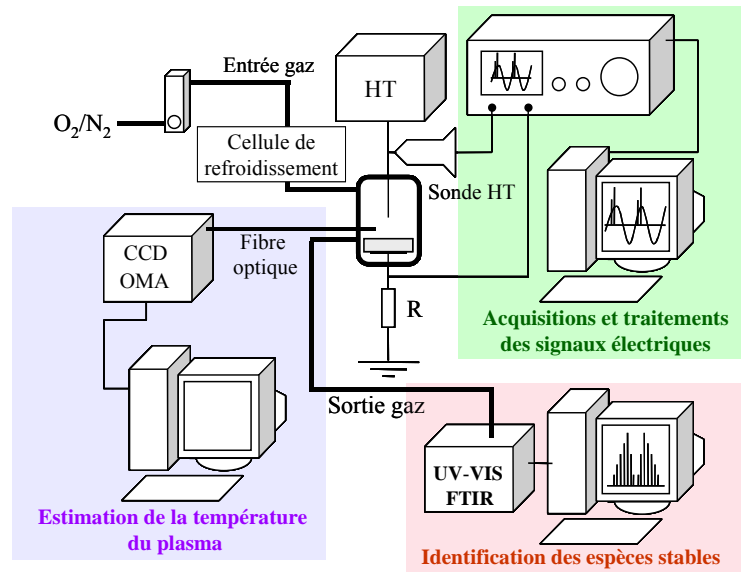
Entrée gaz

$O_2/N_2$

HT

Cellule de refroidissement

Sonde HT

CCD OMA

Fibre optique

R

Acquisitions et traitements des signaux électriques

Sortie gaz

UV-VIS FTIR

Estimation de la température du plasma

Identification des espèces stables